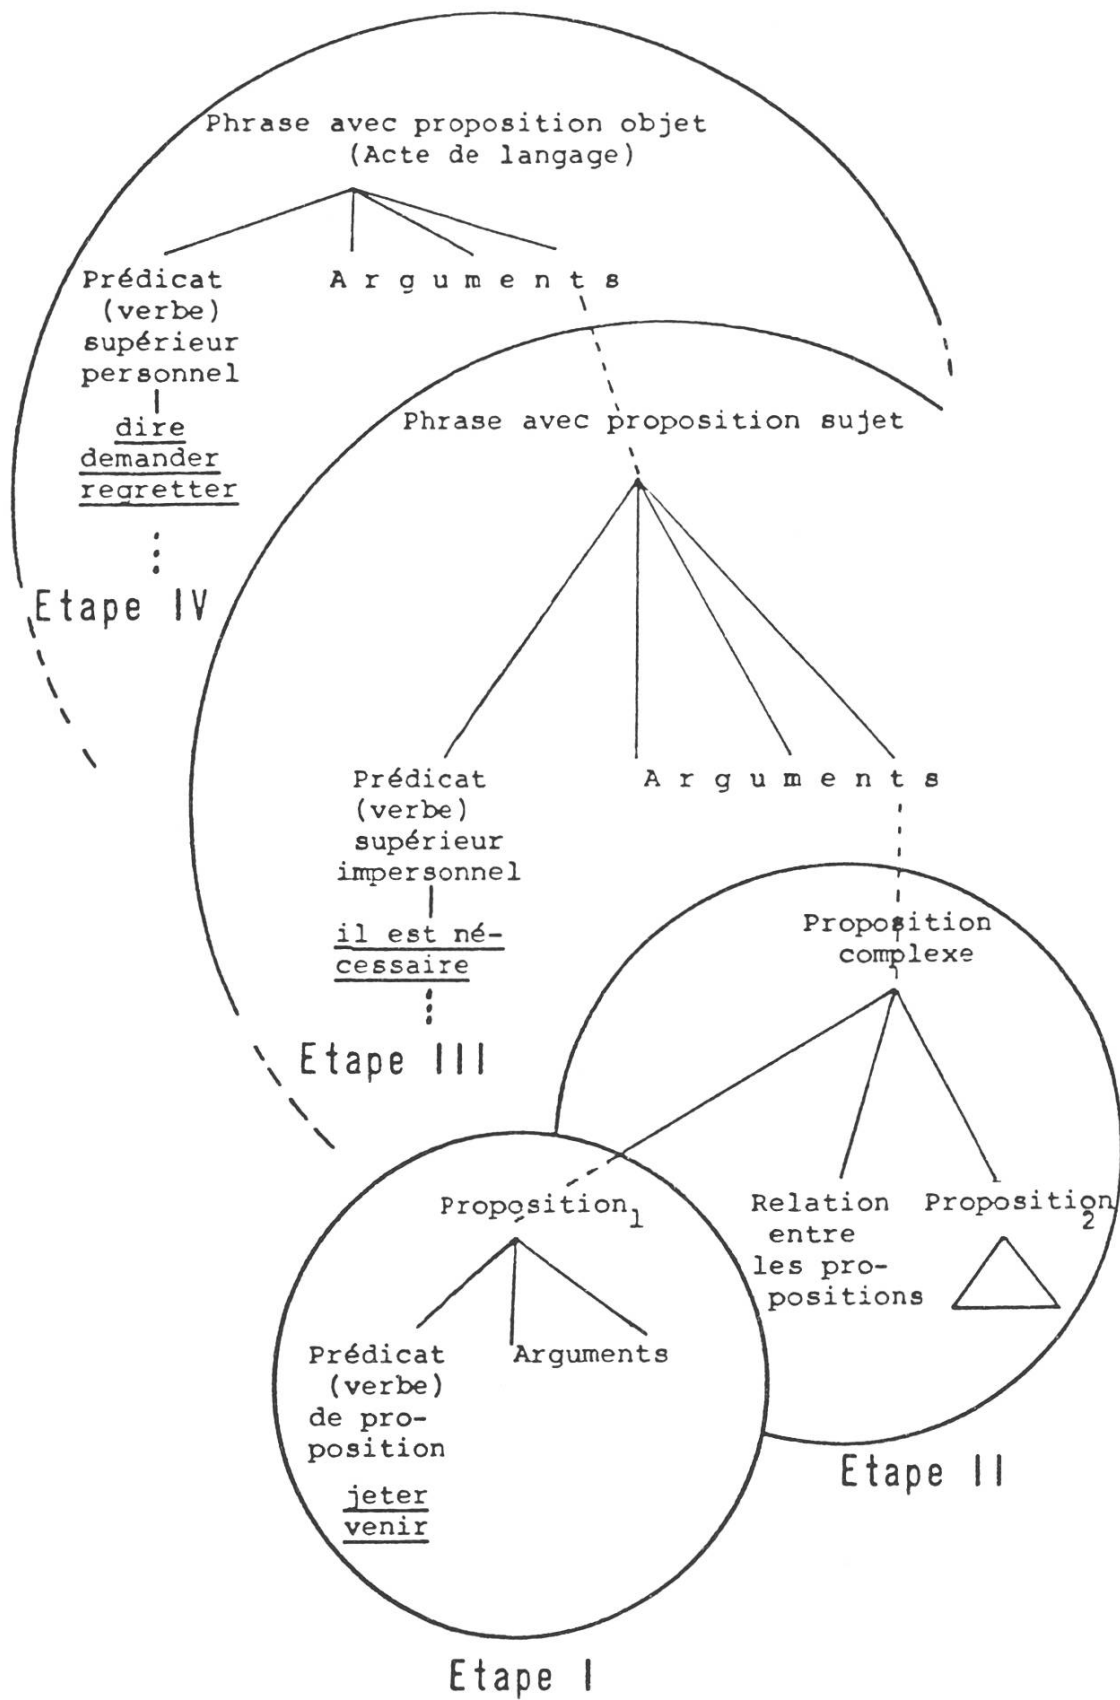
Phrase avec proposition objet
(Acte de langage)

Prédicat (verbe) supérieur personnel

dire
demander
regretter

Etape IV

A r g u m e n t s

Phrase avec proposition sujet

Prédicat (verbe) supérieur impersonnel

il est nécessaire

Etape III

A r g u m e n t s

Proposition complexe

Proposition$_1$

Relation entre les propositions

Proposition$_2$

Prédicat (verbe) de proposition

jeter
venir

Arguments

Etape II

Etape I